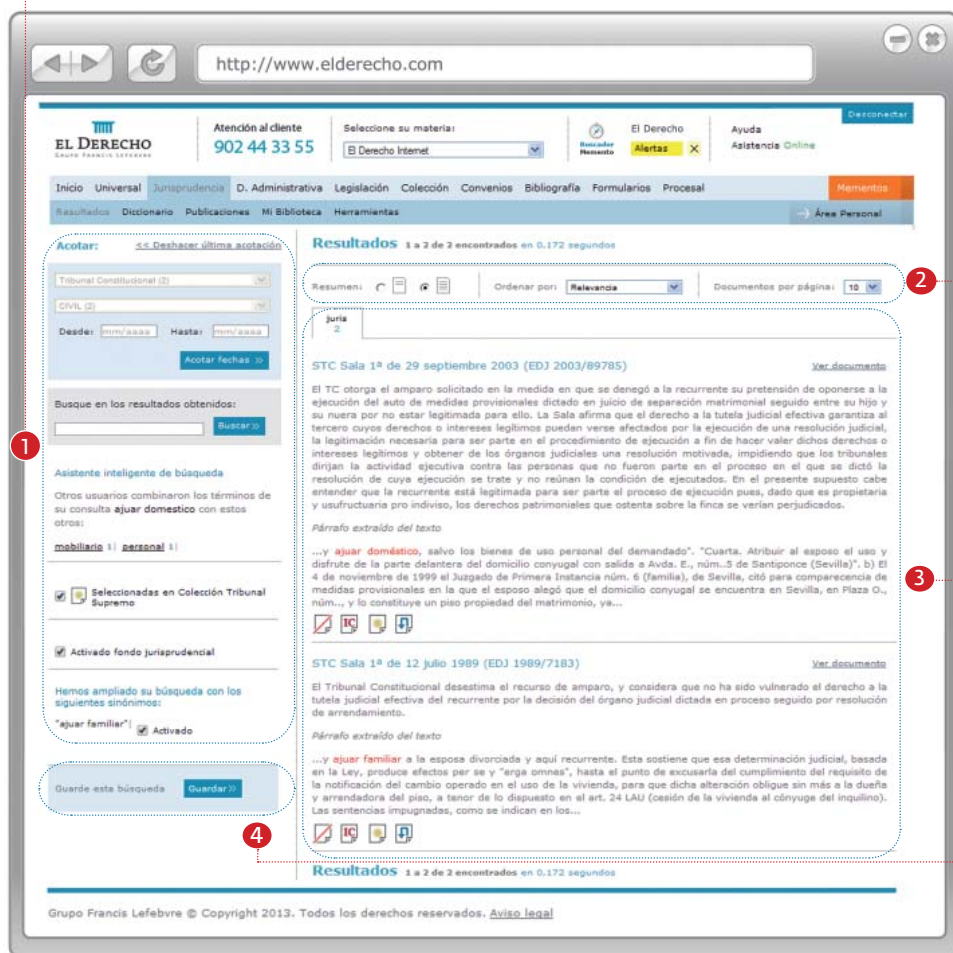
http://www.elderecho.com

Desconectar

EL DERECHO
GRUPO FRANCIS LEFEBVRE

Atención al cliente
902 44 33 55

Seleccione su materia:
El Derecho Internet

Buscador Memento

El Derecho
Alertas

Ayuda
Asistencia Online

Inicio Universal Jurisprudencia D. Administrativa Legislación Colección Convenios Bibliografía Formularios Procesal Mementos

Resultados Diccionario Publicaciones Mi Biblioteca Herramientas Área Personal

Acotar: << Deshacer última acotación

Tribunal Constitucional (2)
CIVIL (2)
Desde: mm/aaaa Hasta: mm/aaaa
Acotar fechas »

Busque en los resultados obtenidos:
Buscar »

Asistente inteligente de búsqueda

Otros usuarios combinaron los términos de su consulta ajuar domestico con estos otros:

mobiliario 1 | personal 1 |

Seleccionadas en Colección Tribunal Supremo

Activado fondo jurisprudencial

Hemos ampliado su búsqueda con los siguientes sinónimos:
"ajuar familiar" | Activado

Guarde esta búsqueda Guardar »

1

Resultados 1 a 2 de 2 encontrados en 0.172 segundos

Resumen: Ordenar por: Relevancia Documentos por página: 10

2

juris
2

STC Sala 1ª de 29 septiembre 2003 (EDJ 2003/89785) Ver documento

El TC otorga el amparo solicitado en la medida en que se denegó a la recurrente su pretensión de oponerse a la ejecución del auto de medidas provisionales dictado en juicio de separación matrimonial seguido entre su hijo y su nuera por no estar legitimada para ello. La Sala afirma que el derecho a la tutela judicial efectiva garantiza al tercero cuyos derechos o intereses legítimos puedan verse afectados por la ejecución de una resolución judicial, la legitimación necesaria para ser parte en el procedimiento de ejecución a fin de hacer valer dichos derechos o intereses legítimos y obtener de los órganos judiciales una resolución motivada, impidiendo que los tribunales dirijan la actividad ejecutiva contra las personas que no fueron parte en el proceso en el que se dictó la resolución de cuya ejecución se trate y no reúnan la condición de ejecutados. En el presente supuesto cabe entender que la recurrente está legitimada para ser parte el proceso de ejecución pues, dado que es propietaria y usufructuaria pro indiviso, los derechos patrimoniales que ostenta sobre la finca se verían perjudicados.

Párrafo extraído del texto

...y ajuar doméstico, salvo los bienes de uso personal del demandado". "Cuarta. Atribuir al esposo el uso y disfrute de la parte delantera del domicilio conyugal con salida a Avda. E., núm..5 de Santiponce (Sevilla)". b) El 4 de noviembre de 1999 el Juzgado de Primera Instancia núm. 6 (familia), de Sevilla, citó para comparecencia de medidas provisionales en la que el esposo alegó que el domicilio conyugal se encuentra en Sevilla, en Plaza O., núm..., y lo constituye un piso propiedad del matrimonio, ya...

3

STC Sala 1ª de 12 julio 1989 (EDJ 1989/7183) Ver documento

El Tribunal Constitucional desestima el recurso de amparo, y considera que no ha sido vulnerado el derecho a la tutela judicial efectiva del recurrente por la decisión del órgano judicial dictada en proceso seguido por resolución de arrendamiento.

Párrafo extraído del texto

...y ajuar familiar a la esposa divorciada y aquí recurrente. Esta sostiene que esa determinación judicial, basada en la Ley, produce efectos per se y "erga omnes", hasta el punto de excusarla del cumplimiento del requisito de la notificación del cambio operado en el uso de la vivienda, para que dicha alteración obligue sin más a la dueña y arrendadora del piso, a tenor de lo dispuesto en el art. 24 LAU (cesión de la vivienda al cónyuge del inquilino). Las sentencias impugnadas, como se indican en los...

4

Resultados 1 a 2 de 2 encontrados en 0.172 segundos

Grupo Francis Lefebvre © Copyright 2013. Todos los derechos reservados. Aviso legal